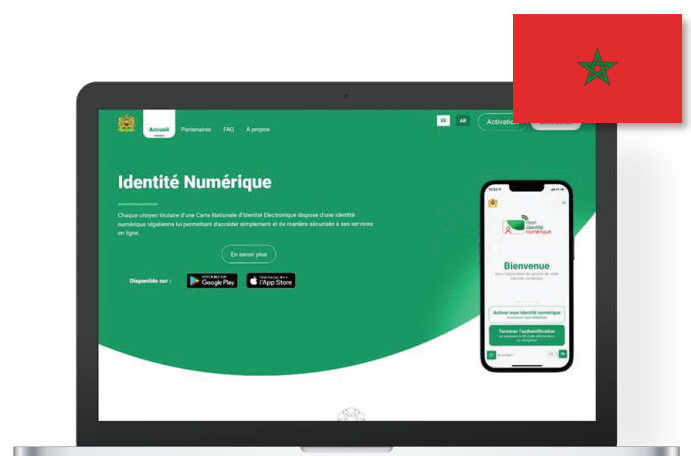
Accueil Partenaires FAQ À propos

FR AR Activation

Identité Numérique

Chaque citoyen titulaire d'une Carte Nationale d'Identité Electronique dispose d'une identité numérique régalienne lui permettant d'accéder simplement et de manière sécurisée à ses services en ligne.

En savoir plus

Disponible sur : GET IT ON Google Play Download on the App Store

mon identité numérique

Bienvenue

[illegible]

Activer mon identité numérique

Terminer l'authentification

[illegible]